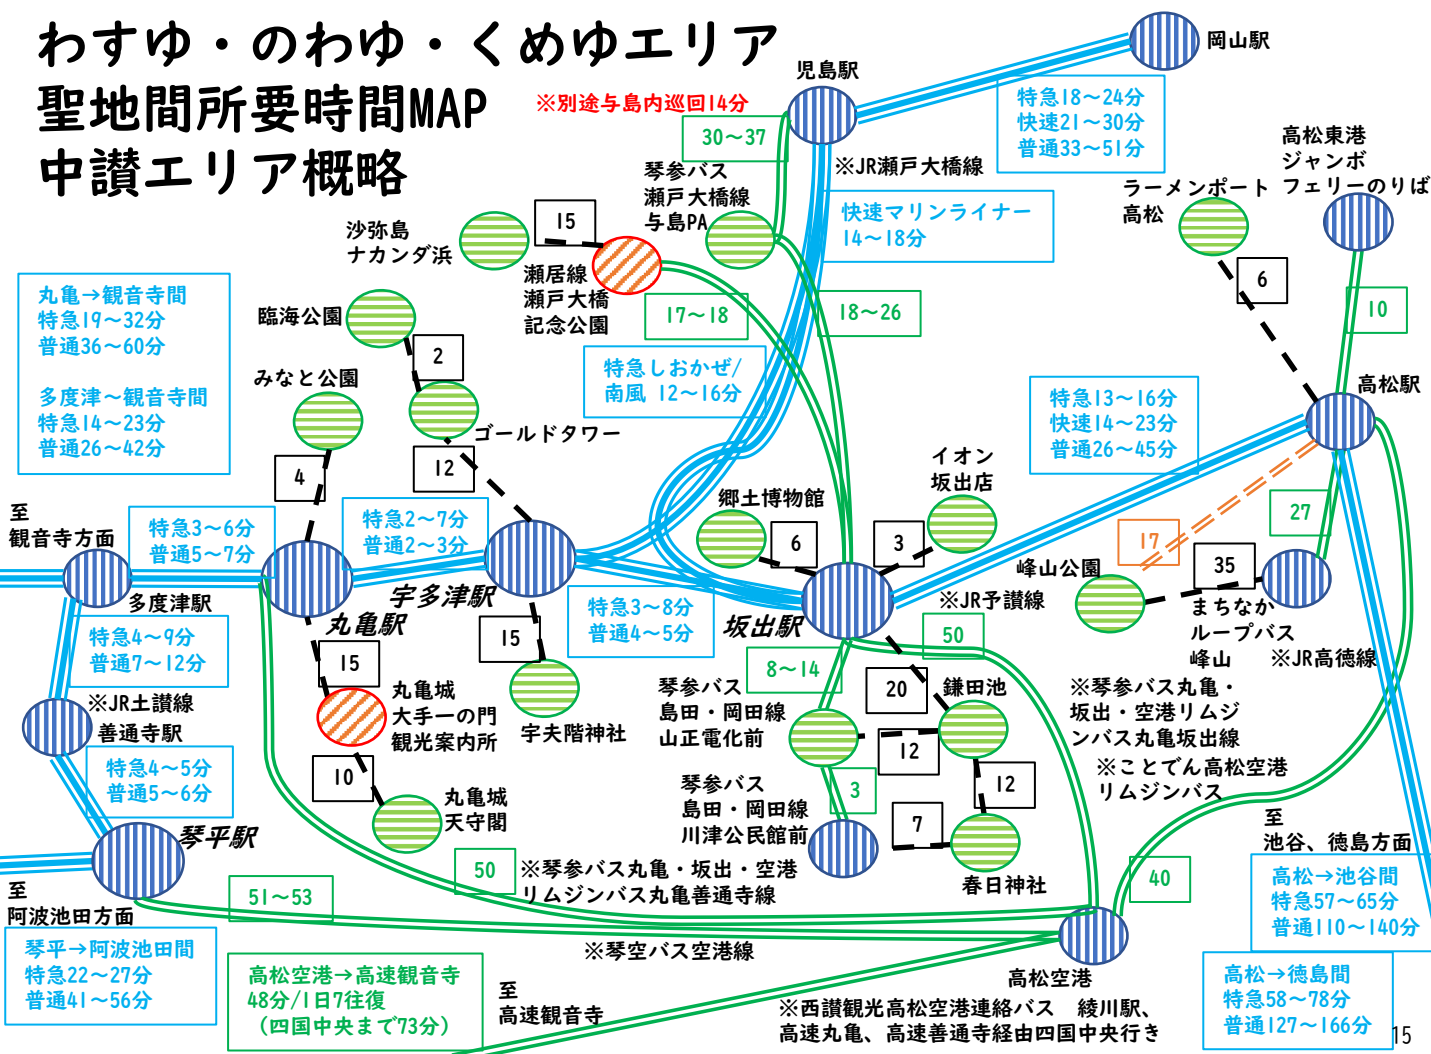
わすゆ・のわゆ・くめゆエリア
聖地間所要時間MAP
中讃エリア概略

※別途与島内巡回14分

岡山駅
児島駅
30～37
特急18～24分
快速21～30分
普通33～51分
琴参バス
瀬戸大橋線
与島PA
※JR瀬戸大橋線
高松東港
ジャンボ
フェリーのりば
ラーメンポート
高松
快速マリンライナー
14～18分
沙弥島
ナカンダ浜
15
瀬居線
瀬戸大橋
記念公園
6
10
臨海公園
17～18
18～26
丸亀→観音寺間
特急19～32分
普通36～60分

多度津～観音寺間
特急14～23分
普通26～42分
2
特急しおかぜ/
南風　12～16分
高松駅
みなと公園
ゴールドタワー
特急13～16分
快速14～23分
普通26～45分
12
4
イオン
坂出店
郷土博物館
27
至
観音寺方面
特急3～6分
普通5～7分
特急2～7分
普通2～3分
6
3
17
峰山公園
35
多度津駅
宇多津駅
※JR予讃線
丸亀駅
15
特急3～8分
普通4～5分
坂出駅
まちなか
ループバス
峰山
※JR高徳線
特急4～9分
普通7～12分
15
50
丸亀城
大手一の門
観光案内所
8～14
※JR土讃線
善通寺駅
琴参バス
島田・岡田線
山正電化前
20
鎌田池
※琴参バス丸亀・坂出・空港リムジンバス丸亀坂出線
宇夫階神社
12
※ことでん高松空港リムジンバス
特急4～5分
普通5～6分
10
丸亀城
天守閣
3
琴参バス
島田・岡田線
川津公民館前
12
至
池谷、徳島方面
琴平駅
7
春日神社
50
※琴参バス丸亀・坂出・空港リムジンバス丸亀善通寺線
40
高松→池谷間
特急57～65分
普通110～140分
至
阿波池田方面
51～53
琴平→阿波池田間
特急22～27分
普通41～56分
※琴空バス空港線
高松空港
高松空港→高速観音寺
48分/1日7往復
（四国中央まで73分）
至
高速観音寺
※西讃観光高松空港連絡バス　綾川駅、高速丸亀、高速善通寺経由四国中央行き
高松→徳島間
特急58～78分
普通127～166分
15